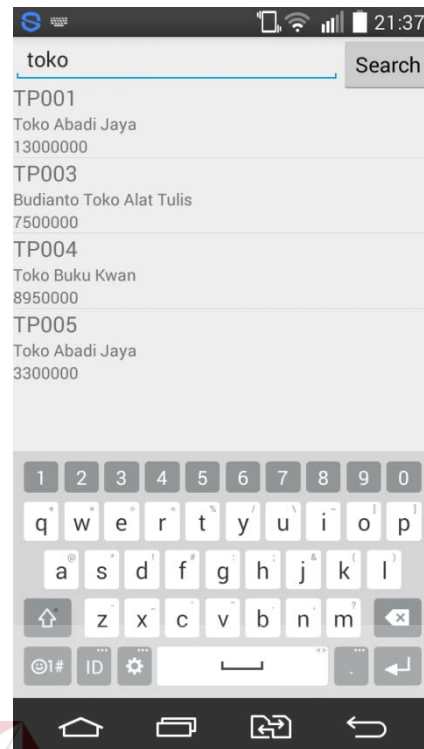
21:37

toko

Search

TP001
Toko Abadi Jaya
13000000

TP003
Budianto Toko Alat Tulis
7500000

TP004
Toko Buku Kwan
8950000

TP005
Toko Abadi Jaya
3300000

1 2 3 4 5 6 7 8 9 0
q w e r t y u i o p
a s d f g h j k l
z x c v b n m
☺1# ID